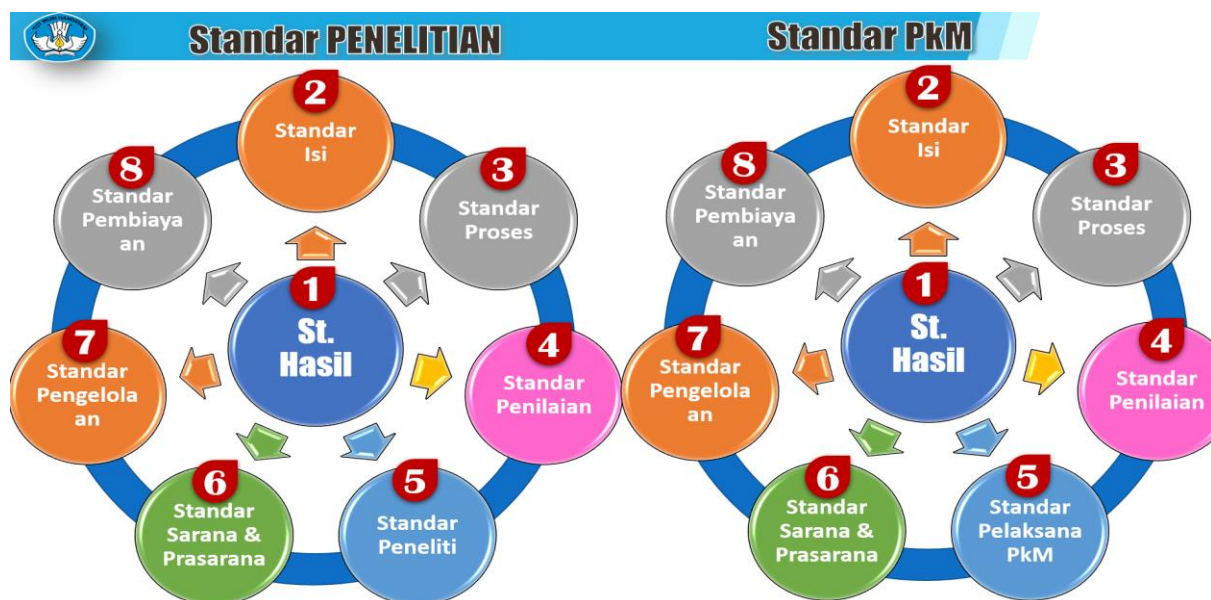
Standar PENELITIAN

1
St. Hasil

2
Standar Isi

3
Standar Proses

4
Standar Penilaian

5
Standar Peneliti

6
Standar Sarana & Prasarana

7
Standar Pengelola an

8
Standar Pembiaya an

Standar PkM

1
St. Hasil

2
Standar Isi

3
Standar Proses

4
Standar Penilaian

5
Standar Pelaksana PkM

6
Standar Sarana & Prasarana

7
Standar Pengelola an

8
Standar Pembiaya an